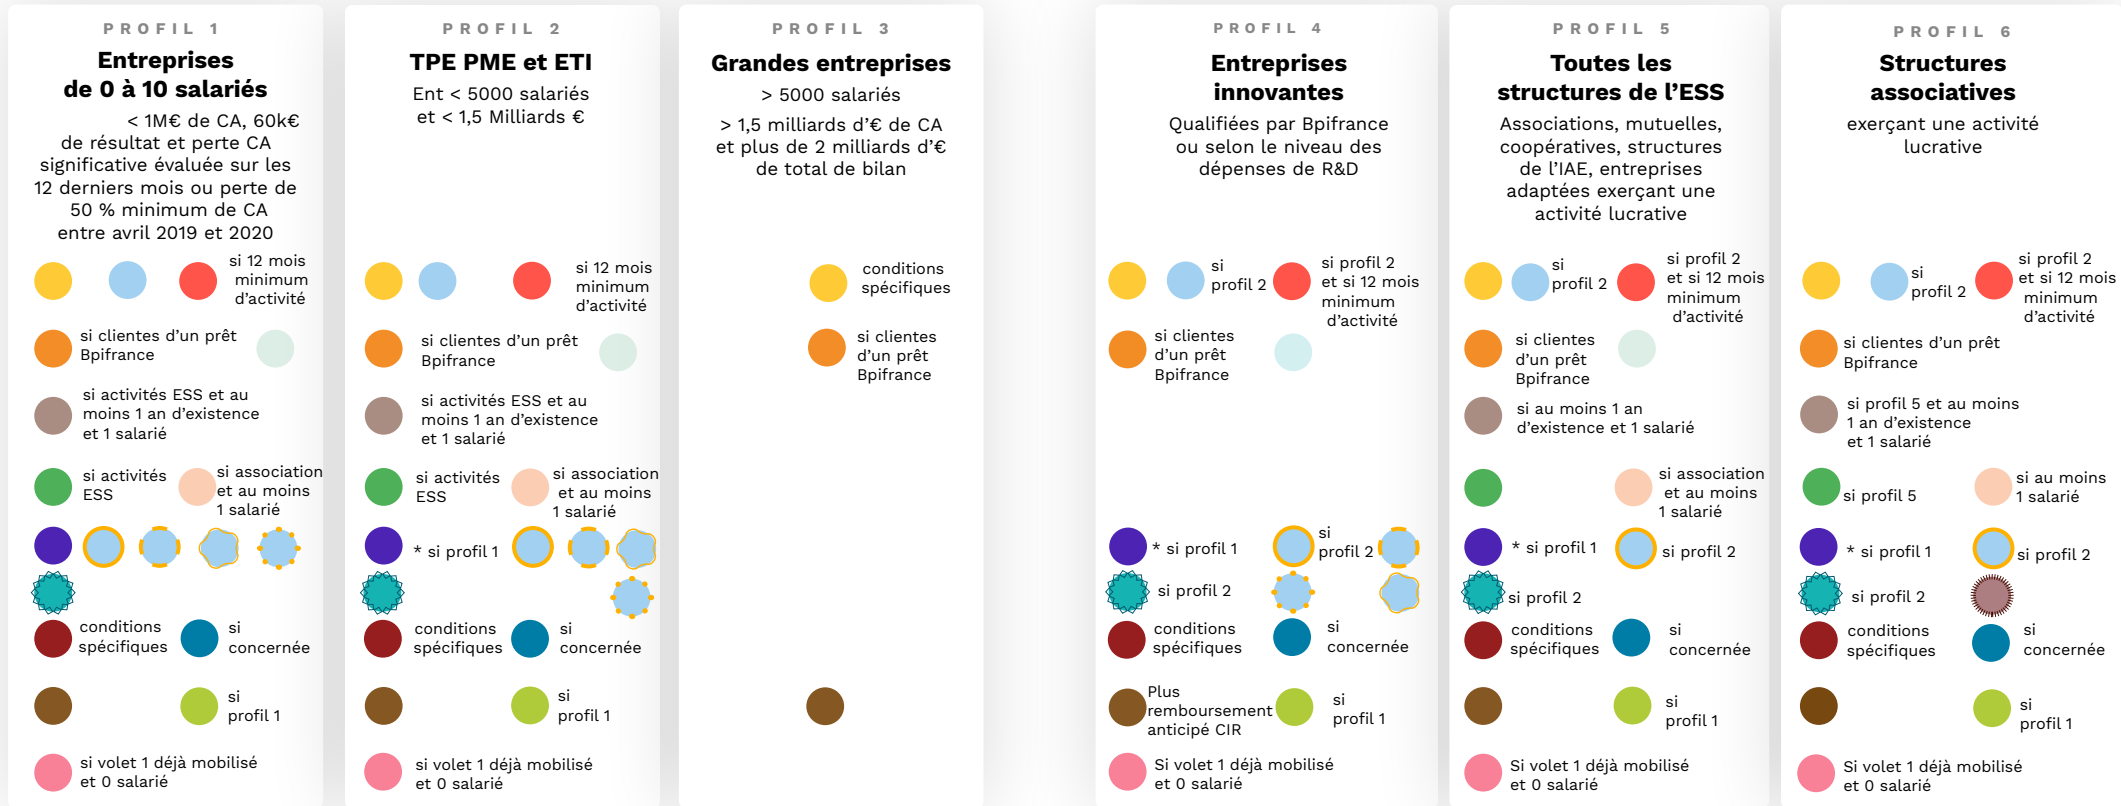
PROFIL 1

Entreprises de 0 à 10 salariés

< 1M€ de CA, 60k€ de résultat et perte CA significative évaluée sur les 12 derniers mois ou perte de 50 % minimum de CA entre avril 2019 et 2020

si 12 mois minimum d'activité

si clientes d'un prêt Bpifrance

si activités ESS et au moins 1 an d'existence et 1 salarié

si activités ESS

si association et au moins 1 salarié

conditions spécifiques

si concernée

si profil 1

si volet 1 déjà mobilisé et 0 salarié

PROFIL 2

TPE PME et ETI

Ent < 5000 salariés et < 1,5 Milliards €

si 12 mois minimum d'activité

si clientes d'un prêt Bpifrance

si activités ESS et au moins 1 an d'existence et 1 salarié

si activités ESS

si association et au moins 1 salarié

* si profil 1

conditions spécifiques

si concernée

si profil 1

si volet 1 déjà mobilisé et 0 salarié

PROFIL 3

Grandes entreprises

> 5000 salariés

> 1,5 milliards d'€ de CA et plus de 2 milliards d'€ de total de bilan

conditions spécifiques

si clientes d'un prêt Bpifrance

PROFIL 4

Entreprises innovantes

Qualifiées par Bpifrance ou selon le niveau des dépenses de R&D

si profil 2

si profil 2 et si 12 mois minimum d'activité

si clientes d'un prêt Bpifrance

* si profil 1

si profil 2

si profil 2

conditions spécifiques

si concernée

Plus remboursement anticipé CIR

si profil 1

Si volet 1 déjà mobilisé et 0 salarié

PROFIL 5

Toutes les structures de l'ESS

Associations, mutuelles, coopératives, structures de l'IAE, entreprises adaptées exerçant une activité lucrative

si profil 2

si profil 2 et si 12 mois minimum d'activité

si clientes d'un prêt Bpifrance

si au moins 1 an d'existence et 1 salarié

si association et au moins 1 salarié

* si profil 1

si profil 2

si profil 2

conditions spécifiques

si concernée

si profil 1

Si volet 1 déjà mobilisé et 0 salarié

PROFIL 6

Structures associatives

exerçant une activité lucrative

si profil 2

si profil 2 et si 12 mois minimum d'activité

si clientes d'un prêt Bpifrance

si profil 5 et au moins 1 an d'existence et 1 salarié

si profil 5

si au moins 1 salarié

* si profil 1

si profil 2

si profil 2

conditions spécifiques

si concernée

si profil 1

Si volet 1 déjà mobilisé et 0 salarié